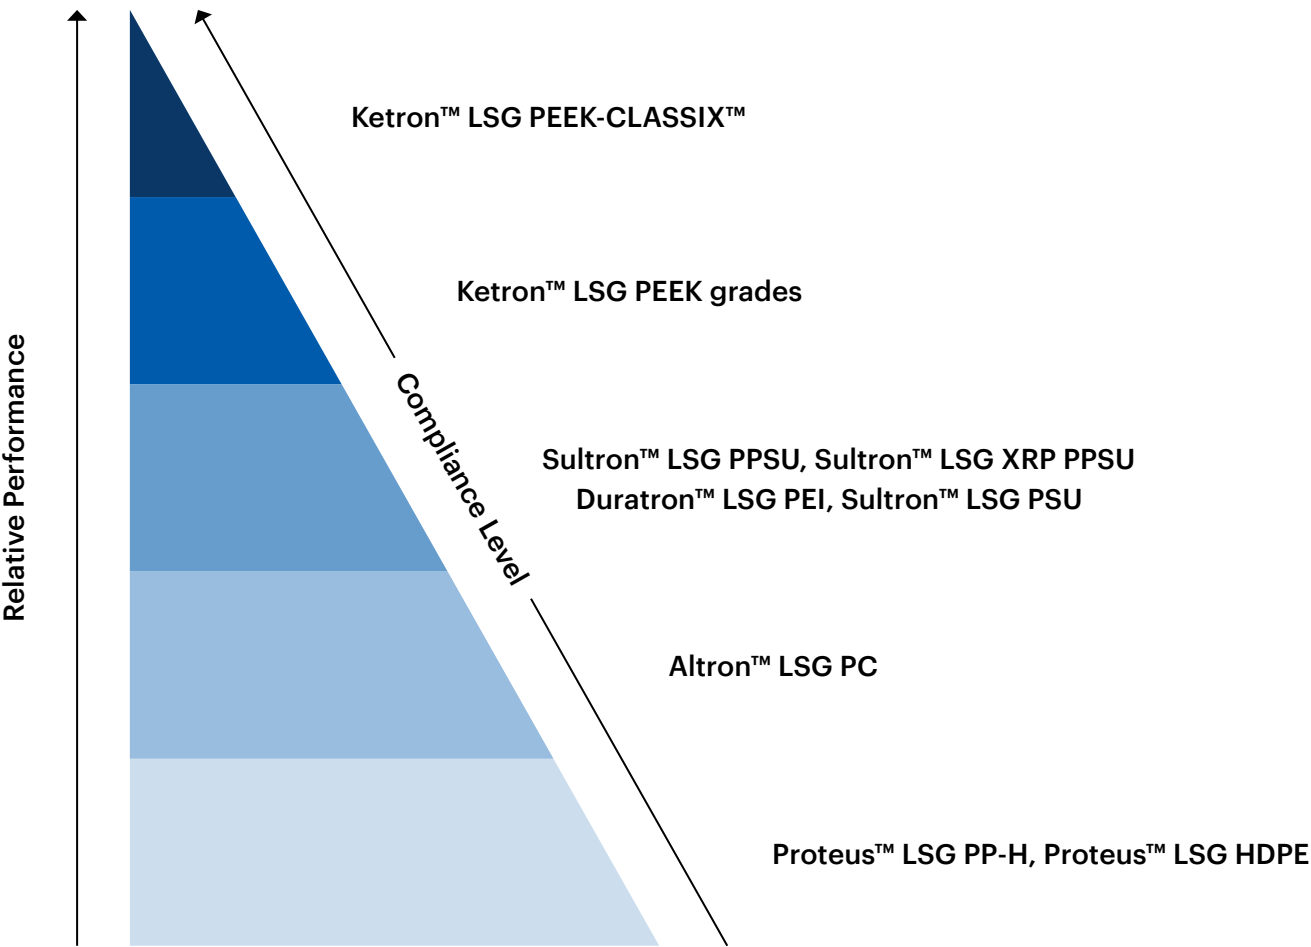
Relative Performance

Compliance Level

Ketron™ LSG PEEK-CLASSIX™

Ketron™ LSG PEEK grades

Sultron™ LSG PPSU, Sultron™ LSG XRP PPSU
Duratron™ LSG PEI, Sultron™ LSG PSU

Altron™ LSG PC

Proteus™ LSG PP-H, Proteus™ LSG HDPE